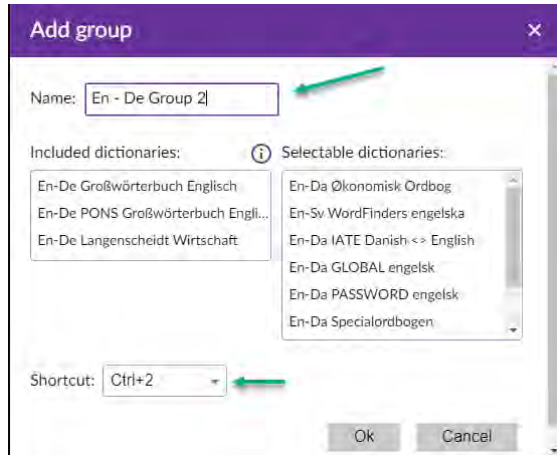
Add group ×

Name: En - De Group 2

Included dictionaries:

En-De Großwörterbuch Englisch
En-De PONS Großwörterbuch Engli...
En-De Langenscheidt Wirtschaft

Selectable dictionaries:

En-Da Økonomisk Ordbog
En-Sv WordFinders engelska
En-Da IATE Danish <> English
En-Da GLOBAL engelsk
En-Da PASSWORD engelsk
En-Da Specialordbogen

Shortcut: Ctrl+2

Ok Cancel